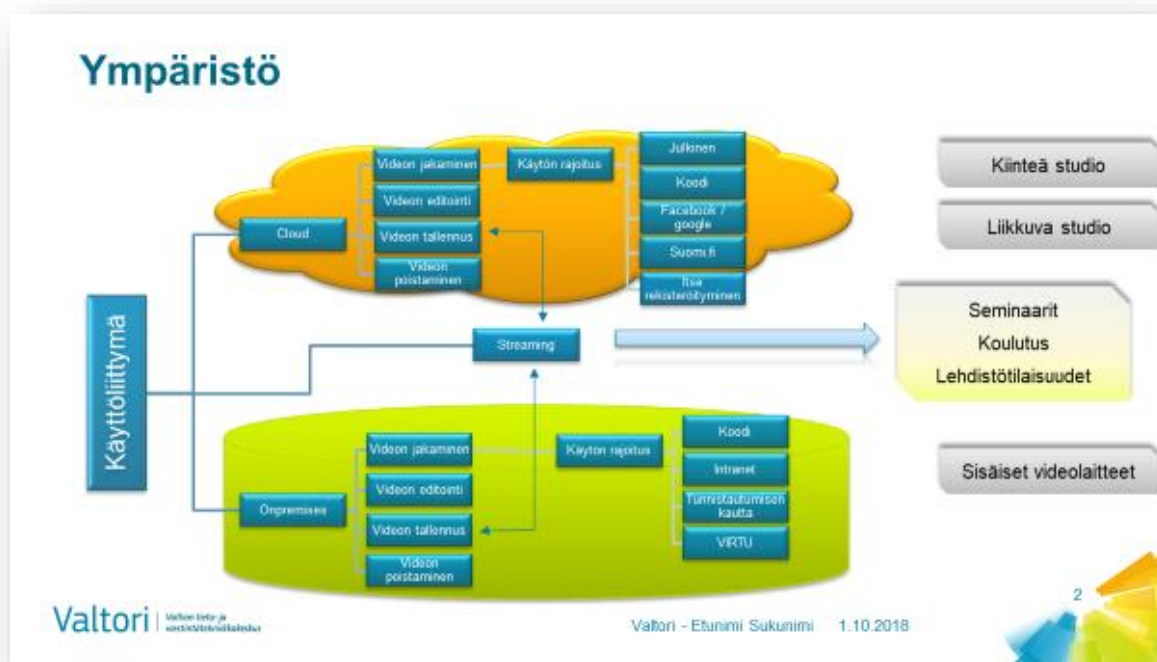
Ympäristö

Käyttöliittymä

Cloud

Videon jakaminen

Videon editointi

Videon tallennus

Videon poistaminen

Käytön rajoitus

Julkinen

Koodi

Facebook / google

Suomi.fi

Itse rekisteröityminen

Streaming

Onpremises

Videon jakaminen

Videon editointi

Videon tallennus

Videon poistaminen

Käytön rajoitus

Koodi

Intranet

Tunnistautumisen kautta

VIRTU

Kiinteä studio

Liikkuva studio

Seminaarit

Koulutus

Lehdistötilaisuudet

Sisäiset videolaitteet

Valtori | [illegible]

Valtori - Etunimi Sukunimi 1.10.2018

2